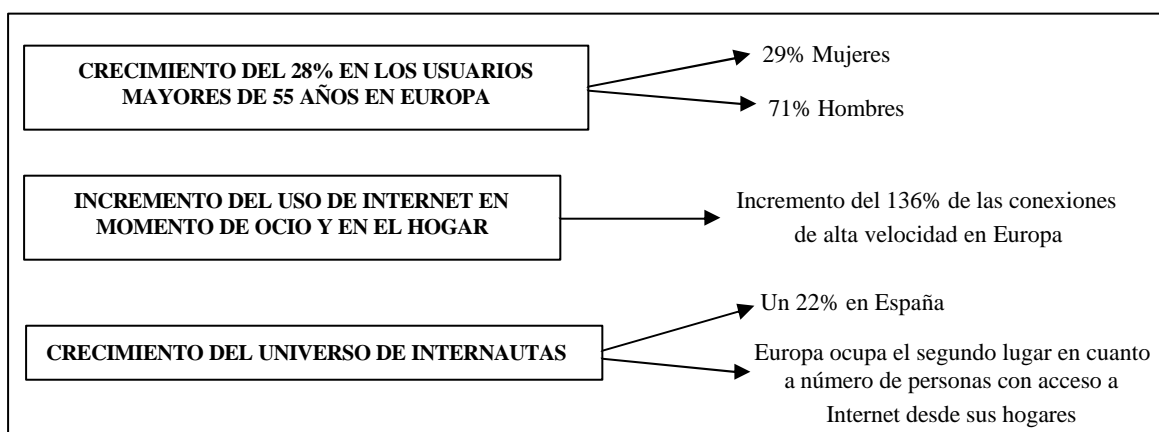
CRECIMIENTO DEL 28% EN LOS USUARIOS MAYORES DE 55 AÑOS EN EUROPA

29% Mujeres

71% Hombres

INCREMENTO DEL USO DE INTERNET EN MOMENTO DE OCIO Y EN EL HOGAR

Incremento del 136% de las conexiones de alta velocidad en Europa

CRECIMIENTO DEL UNIVERSO DE INTERNAUTAS

Un 22% en España

Europa ocupa el segundo lugar en cuanto a número de personas con acceso a Internet desde sus hogares